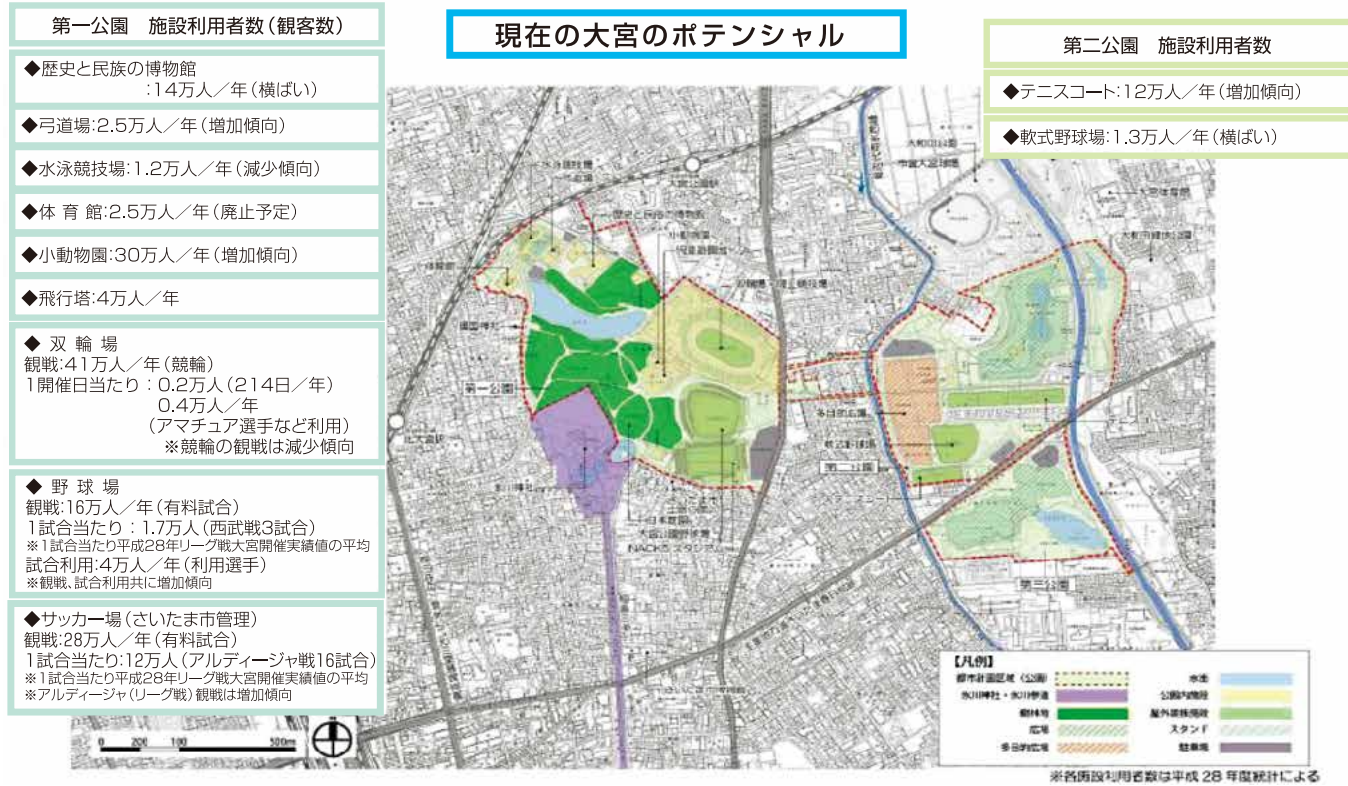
第一公園　施設利用者数（観客数）

◆歴史と民族の博物館
:14万人／年（横ばい）

◆弓道場:2.5万人／年（増加傾向）

◆水泳競技場:1.2万人／年（減少傾向）

◆体 育 館:2.5万人／年（廃止予定）

◆小動物園:30万人／年（増加傾向）

◆飛行塔:4万人／年

◆ 双 輪 場
観戦:41万人／年（競輪）
1開催日当たり：0.2万人（214日／年）
0.4万人／年
（アマチュア選手など利用）
※競輪の観戦は減少傾向

◆ 野 球 場
観戦:16万人／年（有料試合）
1試合当たり：1.7万人（西武戦3試合）
※1試合当たり平成28年リーグ戦大宮開催実績値の平均
試合利用:4万人／年（利用選手）
※観戦、試合利用共に増加傾向

◆サッカー場（さいたま市管理）
観戦:28万人／年（有料試合）
1試合当たり:12万人（アルディージャ戦16試合）
※1試合当たり平成28年リーグ戦大宮開催実績値の平均
※アルディージャ（リーグ戦）観戦は増加傾向

現在の大宮のポテンシャル

第二公園　施設利用者数

◆テニスコート:12万人／年（増加傾向）

◆軟式野球場:1.3万人／年（横ばい）

水泳競技場
歴史と民族の博物館
小動物園
児童遊園地
弓道場
第一公園
日本庭園
大宮公園野球場
NACK5スタジアム
多目的広場
軟式野球場
第二公園
テニスコート
第三公園
大和田公園
市営大宮球場

【凡例】
都市計画区域（公園）
氷川神社・氷川参道
樹林地
広場
多目的広場
水面
公園内施設
屋外運動施設
スタンド
駐車場

0 200 100 500m

※各施設利用者数は平成28年度統計による